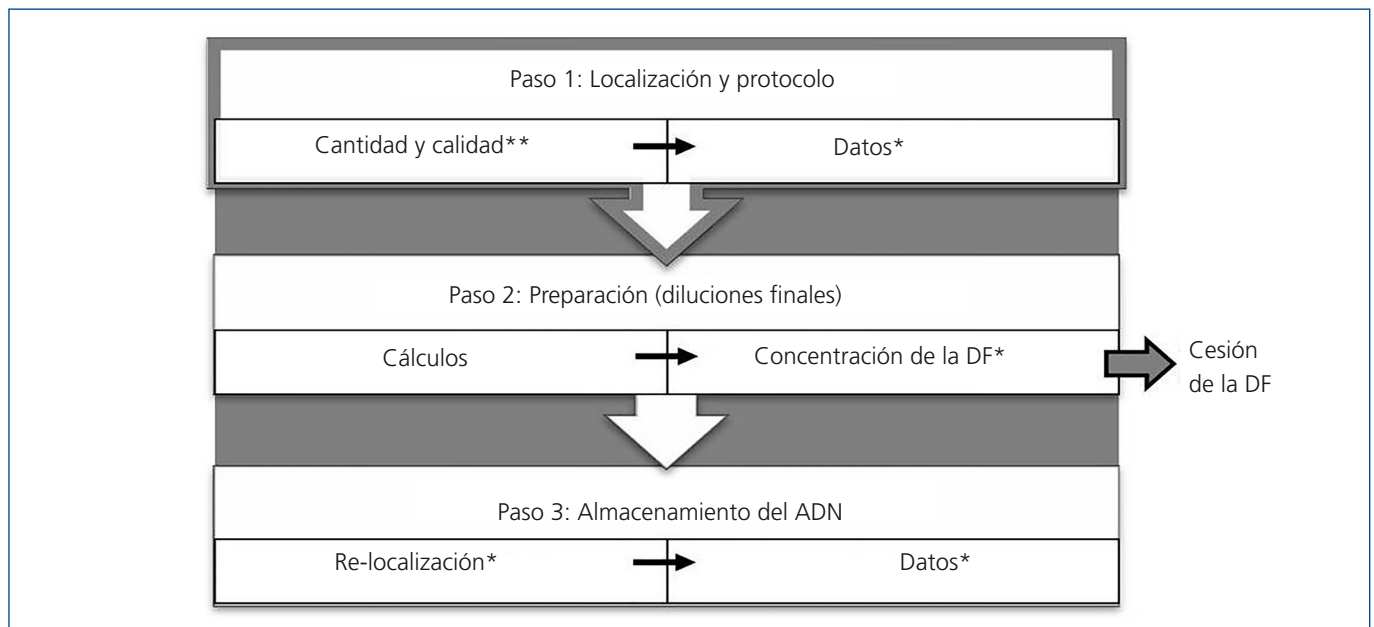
Paso 1: Localización y protocolo

Cantidad y calidad**

Datos*

Paso 2: Preparación (diluciones finales)

Cálculos

Concentración de la DF*

Cesión de la DF

Paso 3: Almacenamiento del ADN

Re-localización*

Datos*